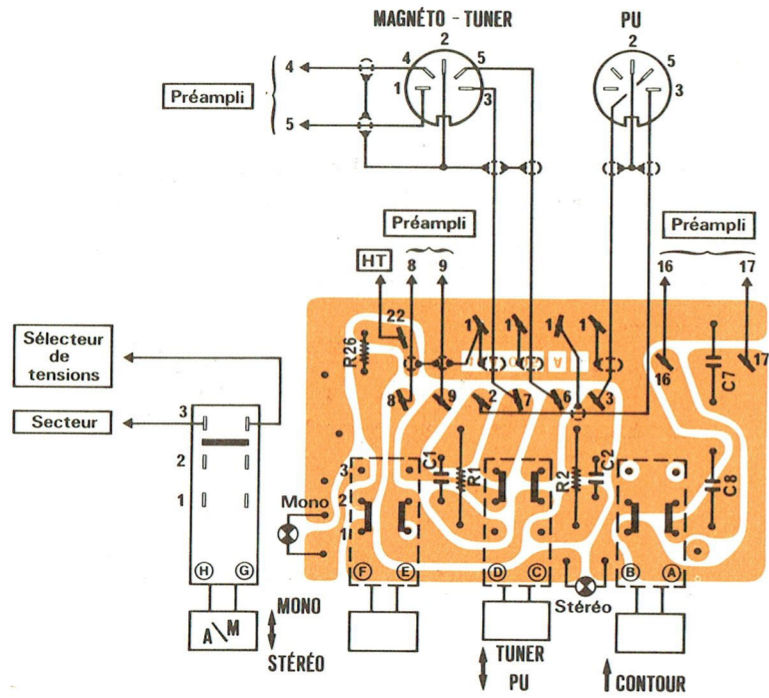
MAGNÉTO - TUNER

PU

2
4
5
1
3

2
5
3

4
5

Préampli

Préampli

HT
8
9

Préampli

16
17

22
R26
1
1
1
1
0
A
8
9
2
7
6
3
16
17
C7

Sélecteur de tensions

Secteur

3
2
1

3
2
1
Mono

C1
R1
R2
C2
C8

H
G

F
E
D
C
B
A

Stéréo

A M

MONO

STÉRÉO

TUNER
PU

CONTOUR